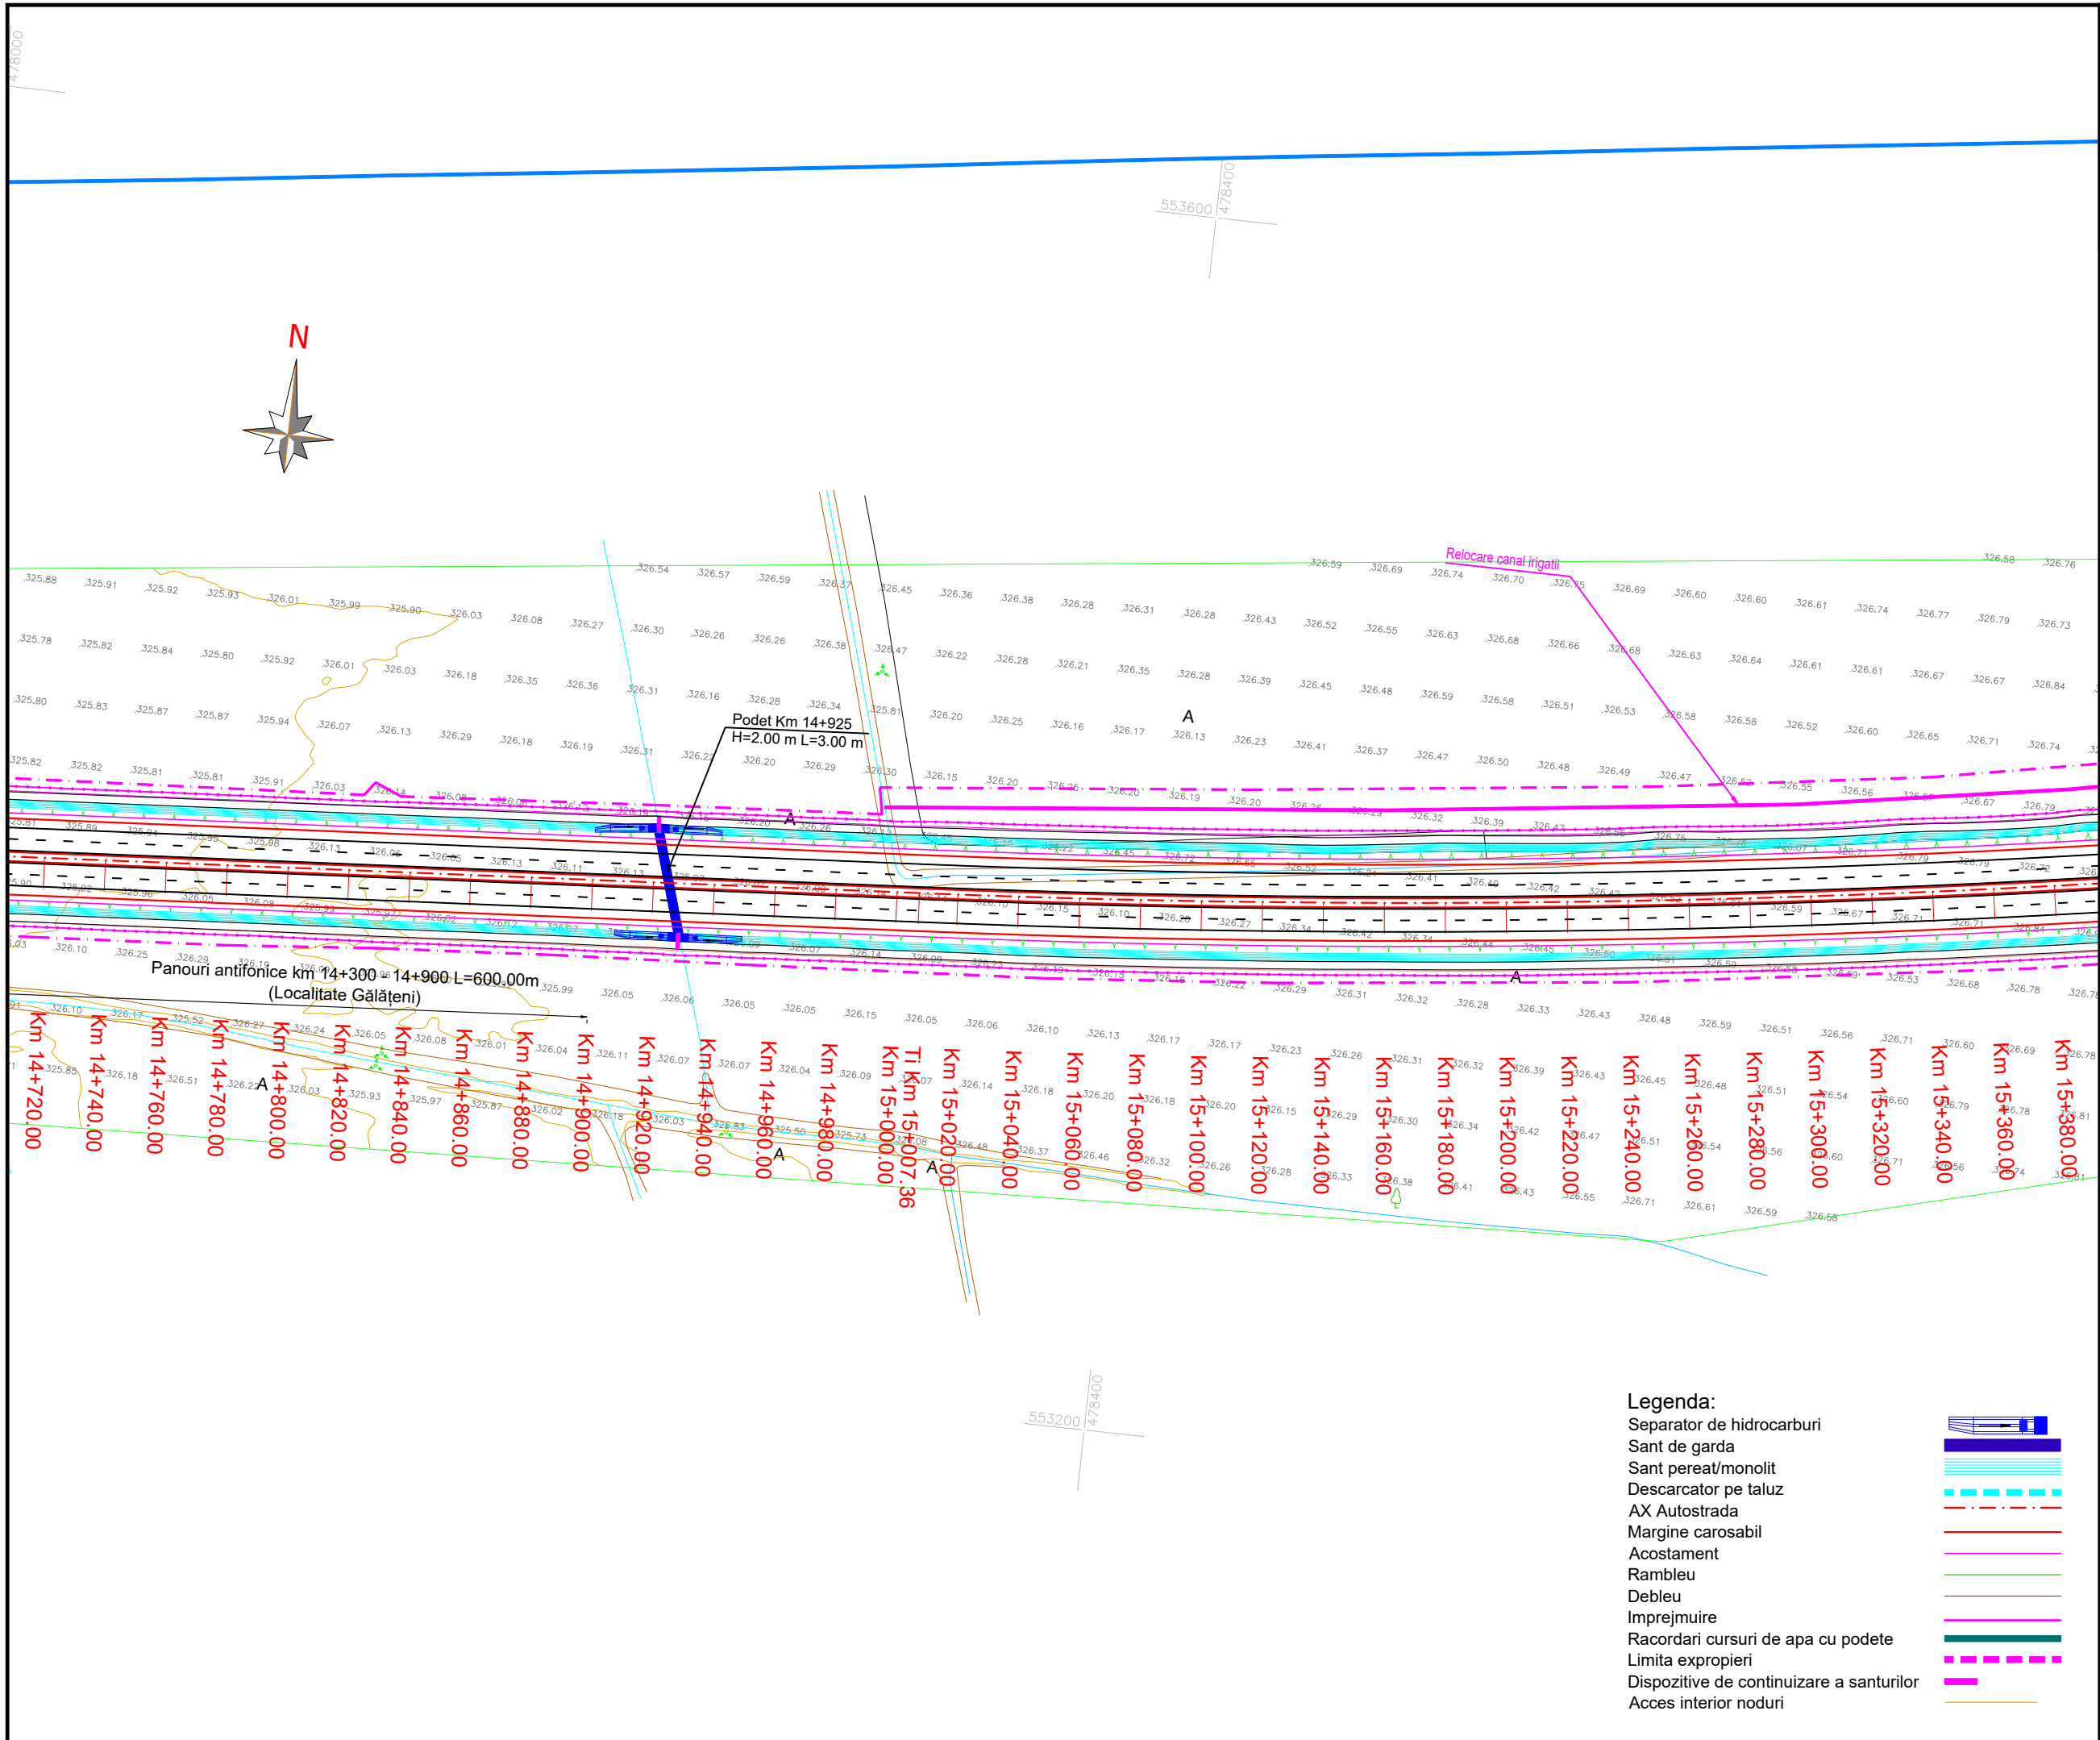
478000

553600
478400

N

Relocare canal irigatii

Podet Km 14+925
H=2.00 m L=3.00 m

A

Panouri antifonice km 14+300 - 14+900 L=600.00m
(Localitate Gălățeni)

Km 14+720.00
Km 14+740.00
Km 14+760.00
Km 14+780.00
Km 14+800.00
Km 14+820.00
Km 14+840.00
Km 14+860.00
Km 14+880.00
Km 14+900.00
Km 14+920.00
Km 14+940.00
Km 14+960.00
Km 14+980.00
Km 15+000.00
Ti Km 15+007.36
Km 15+020.00
Km 15+040.00
Km 15+060.00
Km 15+080.00
Km 15+100.00
Km 15+120.00
Km 15+140.00
Km 15+160.00
Km 15+180.00
Km 15+200.00
Km 15+220.00
Km 15+240.00
Km 15+260.00
Km 15+280.00
Km 15+300.00
Km 15+320.00
Km 15+340.00
Km 15+360.00
Km 15+380.00

553200
478400

Legenda:
Separator de hidrocarburi
Sant de garda
Sant pereat/monolit
Descarcator pe taluz
AX Autostrada
Margine carosabil
Acostament
Rambleu
Debleu
Imprejmuire
Racordari cursuri de apa cu podete
Limita exproprieri
Dispozitive de continuizare a santurilor
Acces interior noduri